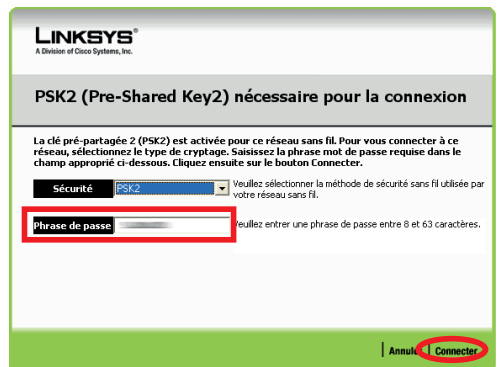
LINKSYS
A Division of Cisco Systems, Inc.

PSK2 (Pre-Shared Key2) nécessaire pour la connexion

La clé pré-partagée 2 (PSK2) est activée pour ce réseau sans fil. Pour vous connecter à ce réseau, sélectionnez le type de cryptage. Saisissez la phrase mot de passe requise dans le champ approprié ci-dessous. Cliquez ensuite sur le bouton Connecter.

Sécurité PSK2 Veuillez sélectionner la méthode de sécurité sans fil utilisée par votre réseau sans fil.

Phrase de passe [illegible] Veuillez entrer une phrase de passe entre 8 et 63 caractères.

Annuler Connecter